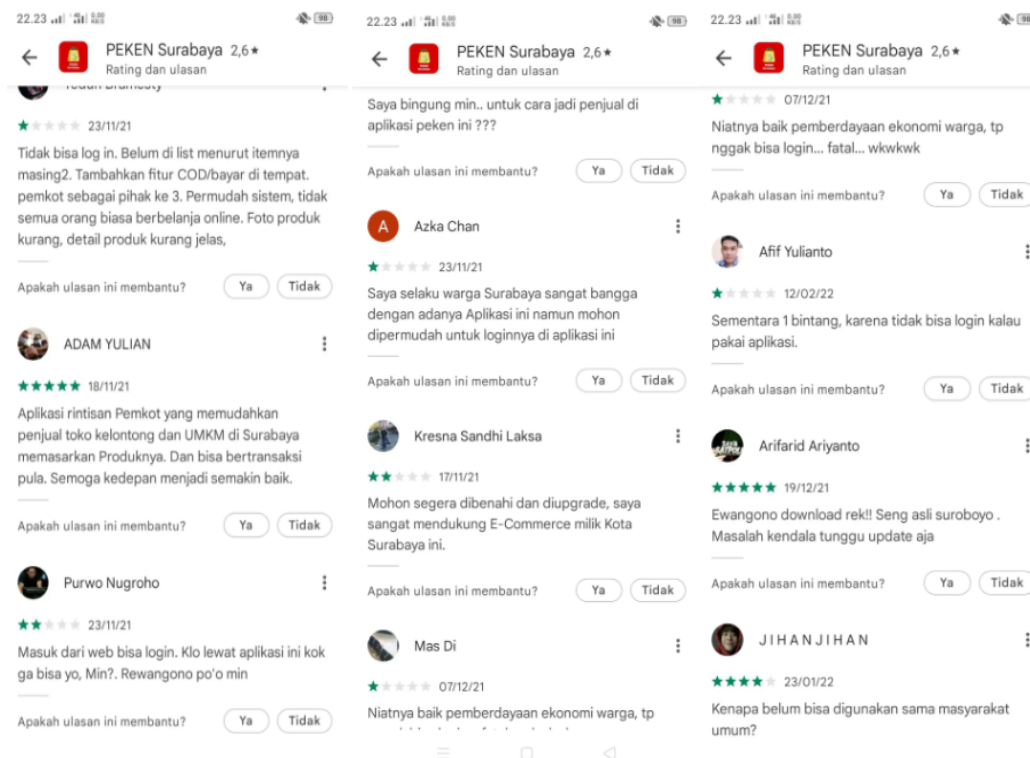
22.23 98

PEKEN Surabaya 2,6★
Rating dan ulasan

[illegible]

23/11/21

Tidak bisa log in. Belum di list menurut itemnya masing2. Tambahkan fitur COD/bayar di tempat. pemkot sebagai pihak ke 3. Permudah sistem, tidak semua orang biasa berbelanja online. Foto produk kurang, detail produk kurang jelas,

Apakah ulasan ini membantu? Ya Tidak

ADAM YULIAN

18/11/21

Aplikasi rintisan Pemkot yang memudahkan penjual toko kelontong dan UMKM di Surabaya memasarkan Produknya. Dan bisa bertransaksi pula. Semoga kedepan menjadi semakin baik.

Apakah ulasan ini membantu? Ya Tidak

Purwo Nugroho

23/11/21

Masuk dari web bisa login. Klo lewat aplikasi ini kok ga bisa yo, Min?. Rewangono po'o min

Apakah ulasan ini membantu? Ya Tidak

22.23 98

PEKEN Surabaya 2,6★
Rating dan ulasan

Saya bingung min.. untuk cara jadi penjual di aplikasi peken ini ???

Apakah ulasan ini membantu? Ya Tidak

A Azka Chan

23/11/21

Saya selaku warga Surabaya sangat bangga dengan adanya Aplikasi ini namun mohon dipermudah untuk loginnya di aplikasi ini

Apakah ulasan ini membantu? Ya Tidak

Kresna Sandhi Laksa

17/11/21

Mohon segera dibenahi dan diupgrade, saya sangat mendukung E-Commerce milik Kota Surabaya ini.

Apakah ulasan ini membantu? Ya Tidak

Mas Di

07/12/21

Niatnya baik pemberdayaan ekonomi warga, tp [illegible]

22.23 98

PEKEN Surabaya 2,6★
Rating dan ulasan

07/12/21

Niatnya baik pemberdayaan ekonomi warga, tp nggak bisa login... fatal... wkwkwk

Apakah ulasan ini membantu? Ya Tidak

Afif Yulianto

12/02/22

Sementara 1 bintang, karena tidak bisa login kalau pakai aplikasi.

Apakah ulasan ini membantu? Ya Tidak

Arifarid Ariyanto

19/12/21

Ewangono download rek!! Seng asli suroboyo . Masalah kendala tunggu update aja

Apakah ulasan ini membantu? Ya Tidak

JIHANJIHAN

23/01/22

Kenapa belum bisa digunakan sama masyarakat umum?